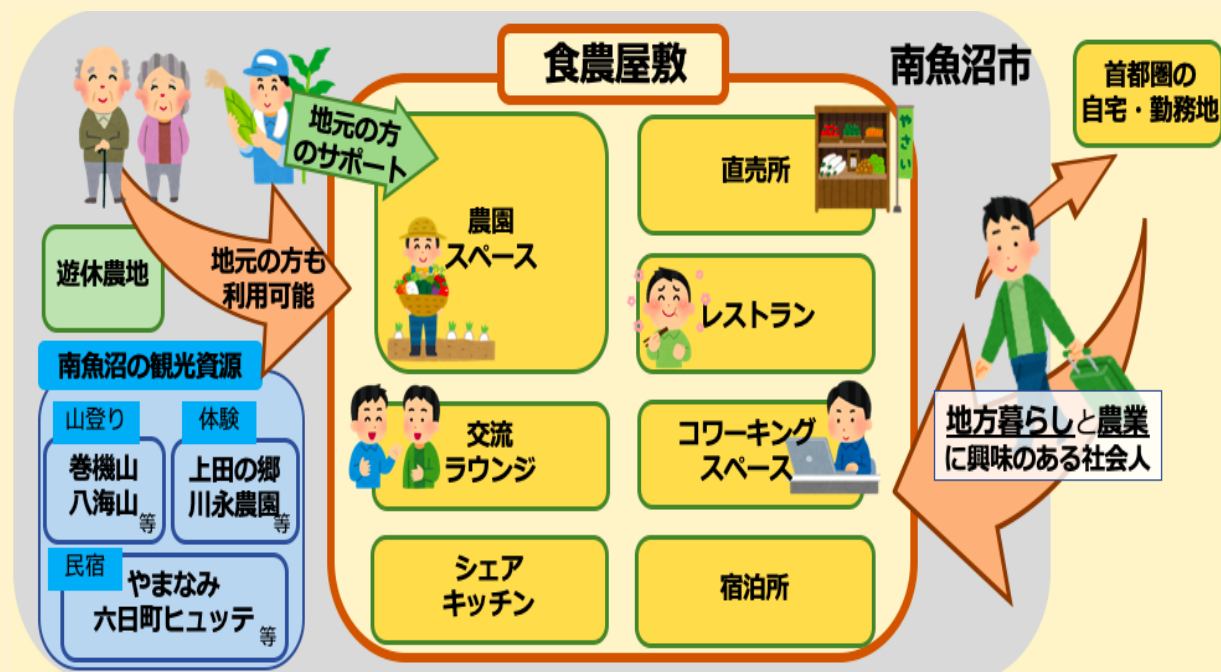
食農屋敷

南魚沼市

首都圏の自宅・勤務地

地元の方のサポート

遊休農地

地元の方も利用可能

南魚沼の観光資源

山登り

巻機山
八海山 等

体験

上田の郷
川永農園 等

民宿

やまなみ
六日町ヒュッテ 等

農園スペース

直売所

やさい

レストラン

交流ラウンジ

コワーキングスペース

シェアキッチン

宿泊所

地方暮らしと農業に興味のある社会人